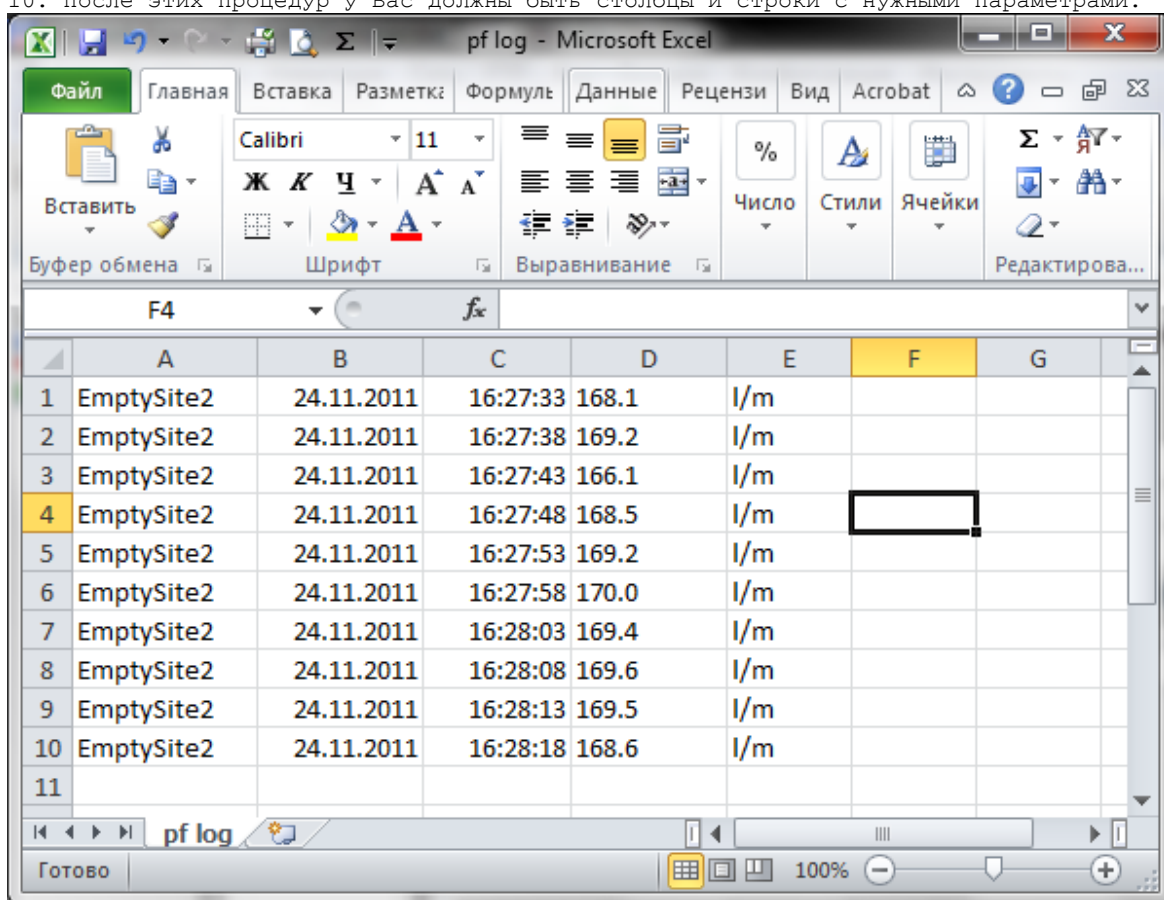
10. После этих процедур у вас должны быть столбцы и строки с нужными параметрами.

pf log - Microsoft Excel

Файл | Главная | Вставка | Разметка | Формулы | Данные | Рецензи | Вид | Acrobat

Вставить
Буфер обмена
Calibri | 11
Ж К Ч
Шрифт
Выравнивание
%
Число
Стили
Ячейки
Σ
Редактирова...

F4 | $f_x$

| | A | B | C | D | E | F | G |
|---|---|---|---|---|---|---|---|
| 1 | EmptySite2 | 24.11.2011 | 16:27:33 | 168.1 | l/m | | |
| 2 | EmptySite2 | 24.11.2011 | 16:27:38 | 169.2 | l/m | | |
| 3 | EmptySite2 | 24.11.2011 | 16:27:43 | 166.1 | l/m | | |
| 4 | EmptySite2 | 24.11.2011 | 16:27:48 | 168.5 | l/m | | |
| 5 | EmptySite2 | 24.11.2011 | 16:27:53 | 169.2 | l/m | | |
| 6 | EmptySite2 | 24.11.2011 | 16:27:58 | 170.0 | l/m | | |
| 7 | EmptySite2 | 24.11.2011 | 16:28:03 | 169.4 | l/m | | |
| 8 | EmptySite2 | 24.11.2011 | 16:28:08 | 169.6 | l/m | | |
| 9 | EmptySite2 | 24.11.2011 | 16:28:13 | 169.5 | l/m | | |
| 10 | EmptySite2 | 24.11.2011 | 16:28:18 | 168.6 | l/m | | |
| 11 | | | | | | | |

pf log

Готово | 100%